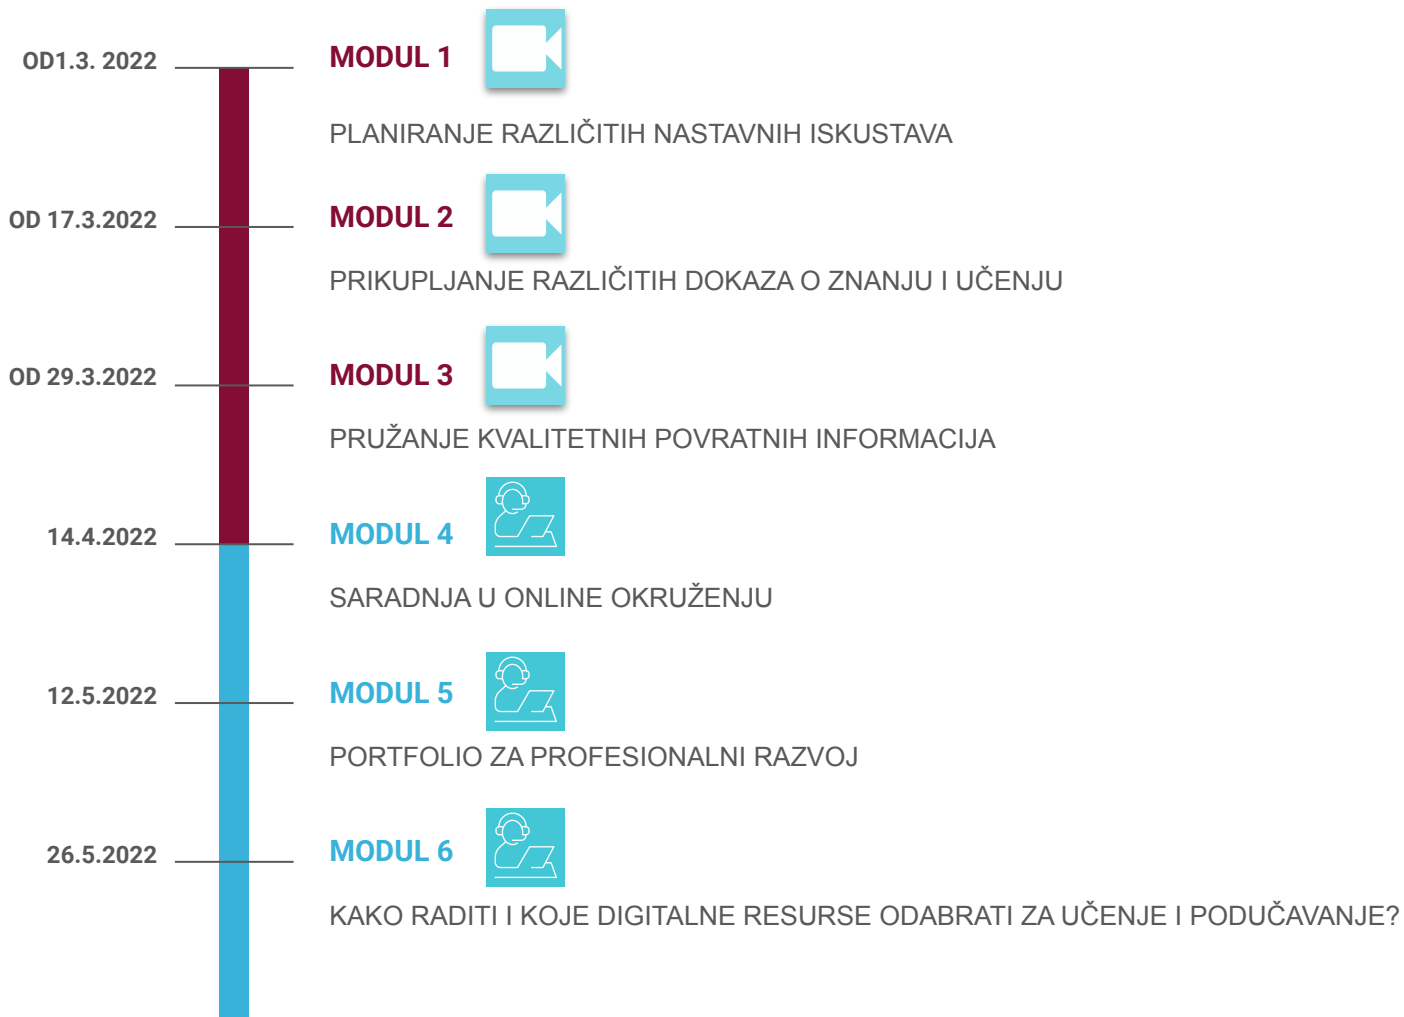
OD1.3. 2022

MODUL 1

PLANIRANJE RAZLIČITIH NASTAVNIH ISKUSTAVA

OD 17.3.2022

MODUL 2

PRIKUPLJANJE RAZLIČITIH DOKAZA O ZNANJU I UČENJU

OD 29.3.2022

MODUL 3

PRUŽANJE KVALITETNIH POVRATNIH INFORMACIJA

14.4.2022

MODUL 4

SARADNJA U ONLINE OKRUŽENJU

12.5.2022

MODUL 5

PORTFOLIO ZA PROFESIONALNI RAZVOJ

26.5.2022

MODUL 6

KAKO RADITI I KOJE DIGITALNE RESURSE ODABRATI ZA UČENJE I PODUČAVANJE?